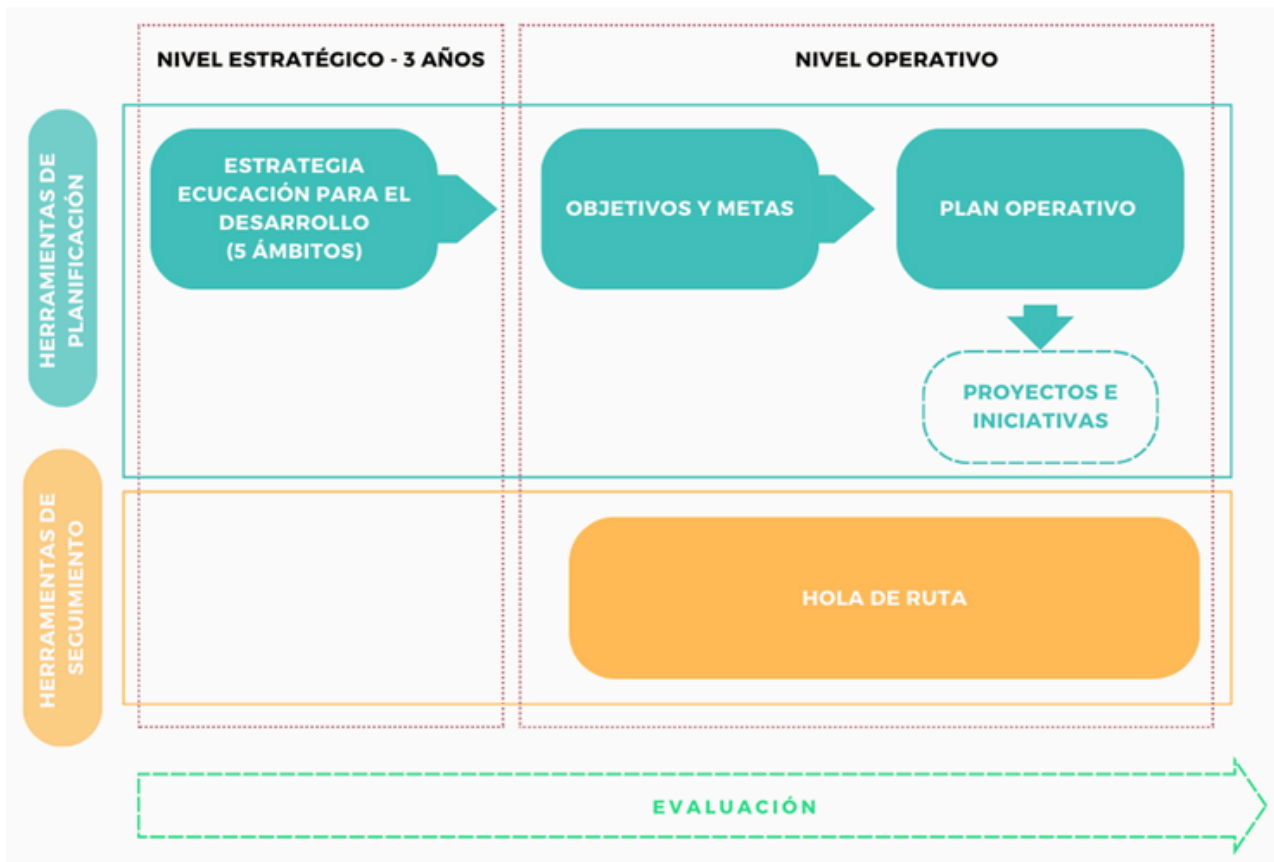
NIVEL ESTRATÉGICO - 3 AÑOS

NIVEL OPERATIVO

HERRAMIENTAS DE PLANIFICACIÓN

ESTRATEGIA ECUCACIÓN PARA EL DESARROLLO (5 ÁMBITOS)

OBJETIVOS Y METAS

PLAN OPERATIVO

PROYECTOS E INICIATIVAS

HERRAMIENTAS DE SEGUIMIENTO

HOLA DE RUTA

EVALUACIÓN